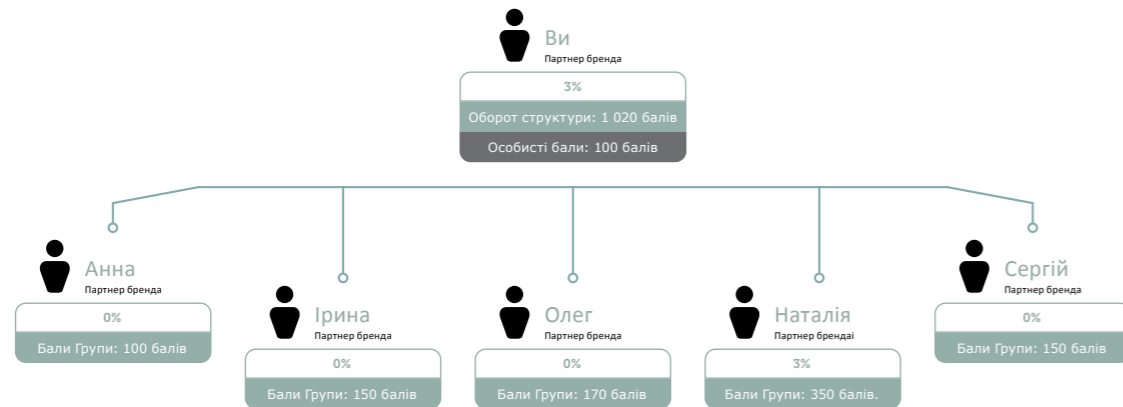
Ви
Партнер бренда
3%
Оборот структури: 1 020 балів
Особисті бали: 100 балів

Анна
Партнер бренда
0%
Бали Групи: 100 балів

Ірина
Партнер бренда
0%
Бали Групи: 150 балів

Олег
Партнер бренда
0%
Бали Групи: 170 балів

Наталія
Партнер брендаі
3%
Бали Групи: 350 балів.

Сергій
Партнер бренда
0%
Бали Групи: 150 балів